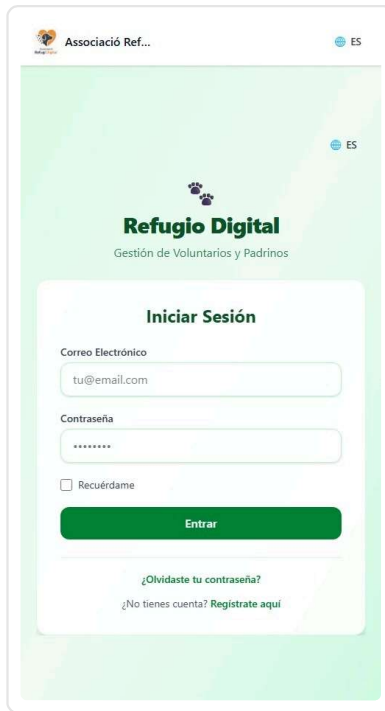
Associació Ref...

ES

ES

Refugio Digital

Gestión de Voluntarios y Padrinos

Iniciar Sesión

Correo Electrónico

tu@email.com

Contraseña

••••••••

Recuérdame

Entrar

¿Olvidaste tu contraseña?

¿No tienes cuenta? Regístrate aquí